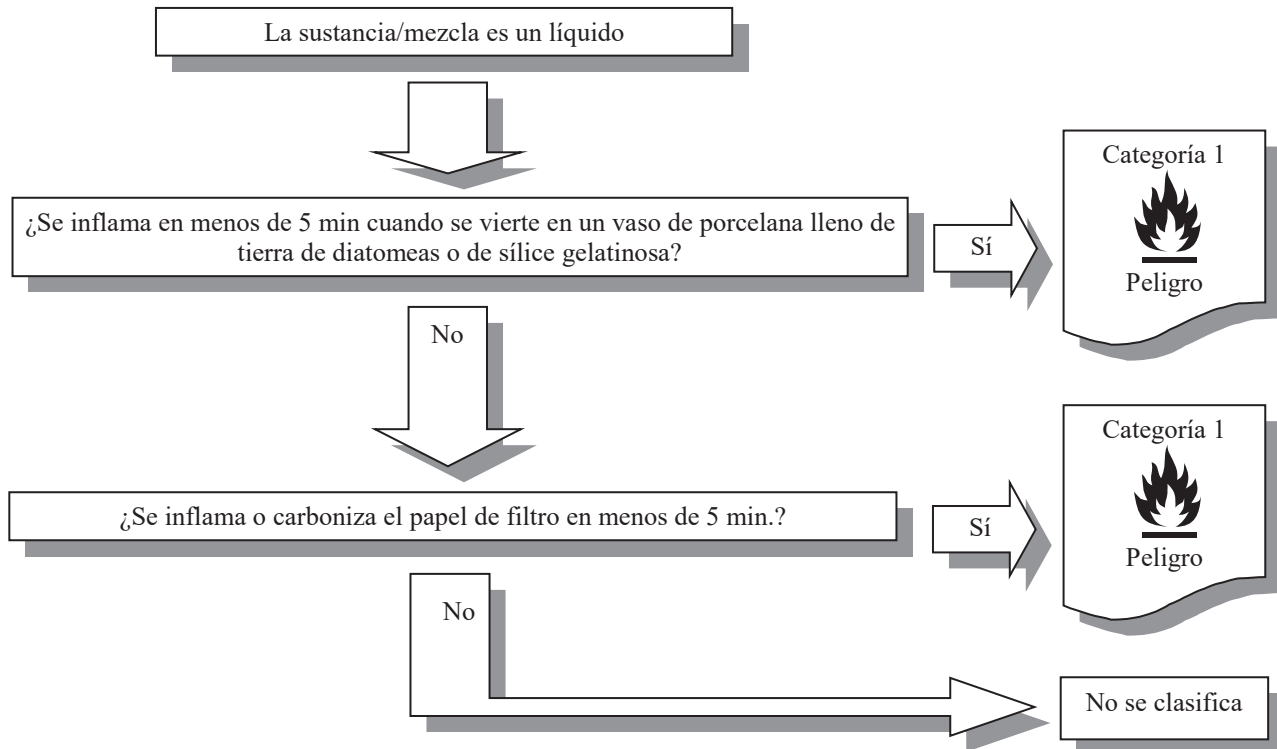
La sustancia/mezcla es un líquido

¿Se inflama en menos de 5 min cuando se vierte en un vaso de porcelana lleno de tierra de diatomeas o de sílice gelatinosa?

Sí

Categoría 1

Peligro

No

¿Se inflama o carboniza el papel de filtro en menos de 5 min.?

Sí

Categoría 1

Peligro

No

No se clasifica